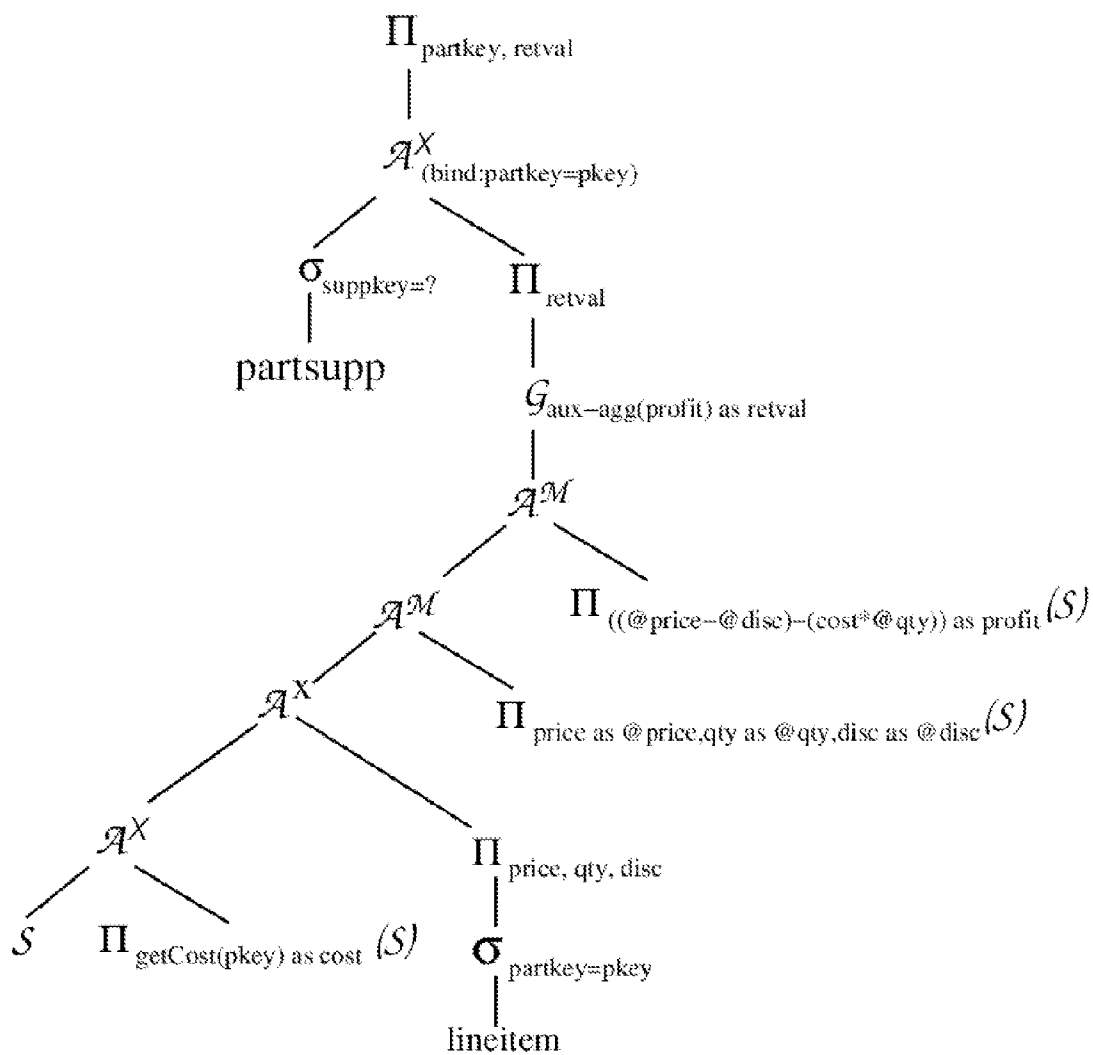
$\Pi_{\text{partkey, retval}}$

$\mathcal{A}^{X}_{\text{(bind:partkey=pkey)}}$

$\sigma_{\text{suppkey=?}}$

partsupp

$\Pi_{\text{retval}}$

$\mathcal{G}_{\text{aux-agg(profit) as retval}}$

$\mathcal{A}^{\mathcal{M}}$

$\mathcal{A}^{\mathcal{M}}$

$\Pi_{\text{((@price-@disc)-(cost*@qty)) as profit}}(\mathcal{S})$

$\mathcal{A}^{X}$

$\Pi_{\text{price as @price,qty as @qty,disc as @disc}}(\mathcal{S})$

$\mathcal{A}^{X}$

$\Pi_{\text{price, qty, disc}}$

$\mathcal{S}$

$\Pi_{\text{getCost(pkey) as cost}}(\mathcal{S})$

$\sigma_{\text{partkey=pkey}}$

lineitem